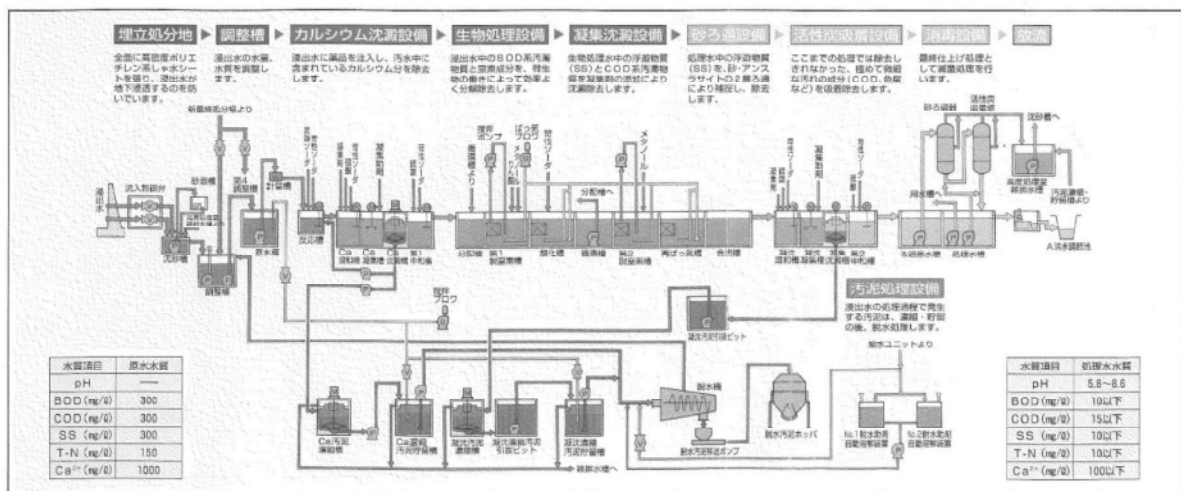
埋立処分地 ▶ 調整槽 ▶ カルシウム沈澱設備 ▶ 生物処理設備 ▶ 凝集沈澱設備 ▶ 砂ろ過設備 ▶ 活性炭吸着設備 ▶ 消毒設備 ▶ 放流

全面に高密度ポリエチレン系しゃ水シートを張り、浸出水が地下浸透するのを防いでいます。

浸出水の水量、水質を調整します。

浸出水に薬品を注入し、汚水中に含まれているカルシウム分を除去します。

浸出水中のBOD系汚濁物質と窒素成分を、微生物の働きによって効率よく分解除去します。

生物処理水中の浮遊物質(SS)とCOD系汚濁物質を凝集剤の添加により沈澱除去します。

処理水中の浮遊物質(SS)を、砂・アンスラサイトの2層ろ過により補捉し、除去します。

ここまでの処理では除去しきれなかった、極めて微細な汚れの成分(COD、色度など)を吸着除去します。

最終仕上げ処理として滅菌処理を行います。

新調整池分水槽より
流入計量槽
沈砂槽
調整槽
原水槽
反応槽
計量槽
分配槽
脱窒素槽
硝化槽
再ばっ気槽
曝気ブロワ
分配槽へ
メタノール
凝集剤
苛性ソーダ
砂ろ過器
活性炭吸着塔
放流槽へ
ろ過原水槽
処理水槽
A地点水槽
沈砂槽へ

汚泥処理設備

浸出水の処理過程で発生する汚泥は、濃縮・貯留の後、脱水処理します。

凝沈汚泥引抜ピット
Ca汚泥濃縮槽
Ca濃縮汚泥貯留槽
凝沈汚泥濃縮槽
凝沈濃縮汚泥引抜ピット
凝沈濃縮汚泥貯留槽
脱水機
脱水汚泥移送ポンプ
脱水汚泥ホッパ
No.1脱水助剤自動溶解装置
No.2脱水助剤自動溶解装置
脱水ユニットより
雑排水槽へ

| 水質項目 | 原水水質 |
|---|---|
| pH | — |
| BOD (mg/ℓ) | 300 |
| COD (mg/ℓ) | 300 |
| SS (mg/ℓ) | 300 |
| T-N (mg/ℓ) | 150 |
| $Ca^{2+}$ (mg/ℓ) | 1000 |

| 水質項目 | 処理水水質 |
|---|---|
| pH | 5.8~8.6 |
| BOD (mg/ℓ) | 10以下 |
| COD (mg/ℓ) | 15以下 |
| SS (mg/ℓ) | 10以下 |
| T-N (mg/ℓ) | 10以下 |
| $Ca^{2+}$ (mg/ℓ) | 100以下 |